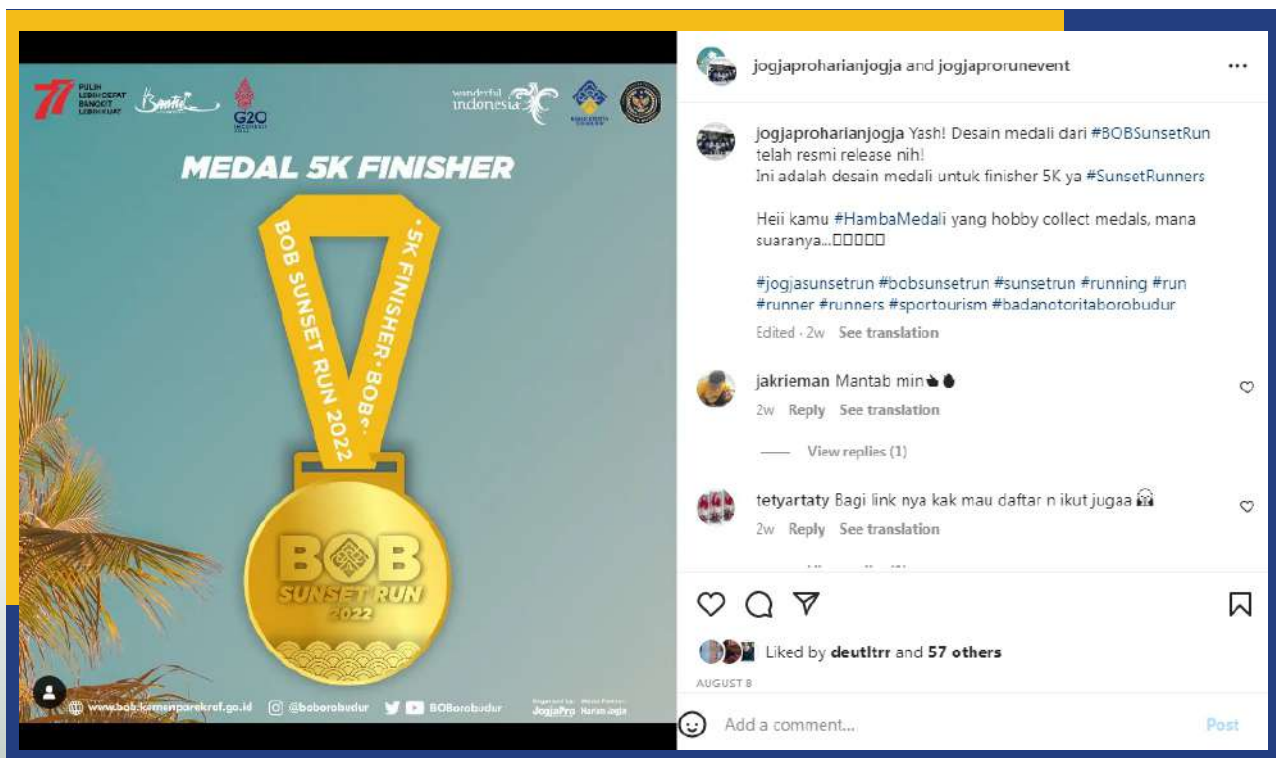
77 PULIH LEBIH CEPAT BANGKIT LEBIH KUAT

G20

wonderful indonesia

MEDAL 5K FINISHER

BOB SUNSET RUN 2022

·5K FINISHER·BOB·

BOB SUNSET RUN 2022

www.bob.kemenparekraf.go.id @boborobudur BOBorobudur

JogjaPro Harian Jogja

jogjaproharianjogja and jogjaprorunevent ...

jogjaproharianjogja Yash! Desain medali dari #BOBSunsetRun telah resmi release nih!
Ini adalah desain medali untuk finisher 5K ya #SunsetRunners

Heii kamu #HambaMedali yang hobby collect medals, mana suaranya...□□□□□

#jogjasunsetrun #bobsunsetrun #sunsetrun #running #run #runner #runners #sportourism #badanotoritaborobudur

Edited · 2w See translation

jakrieman Mantab min

2w Reply See translation

View replies (1)

tetyartaty Bagi link nya kak mau daftar n ikut jugaa

2w Reply See translation

Liked by deutltrr and 57 others

AUGUST 8

Add a comment...

Post